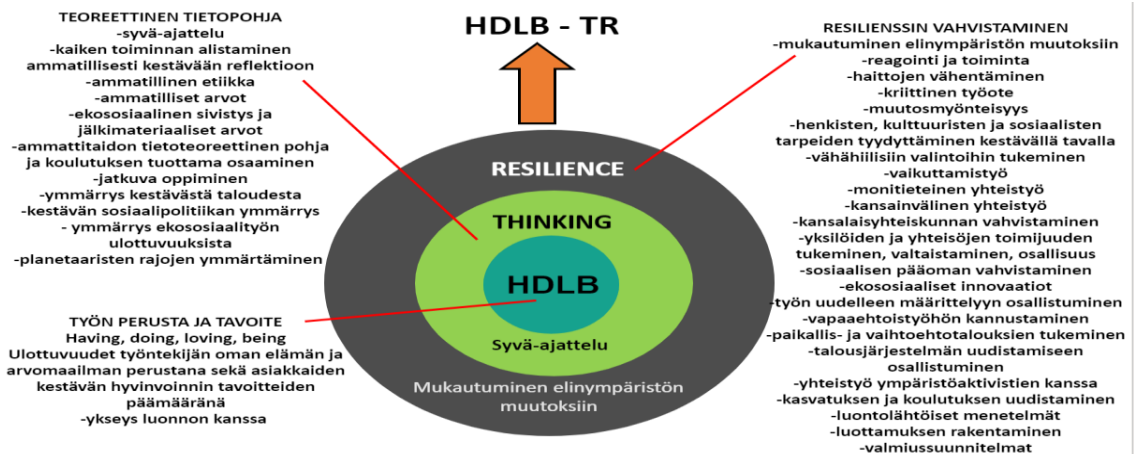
TEOREETTINEN TIETOPOHJA
-syvä-ajattelu
-kaiken toiminnan alistaminen ammatillisesti kestävään reflektioon
-ammatillinen etiikka
-ammatilliset arvot
-ekososiaalinen sivistys ja jälkimateriaaliset arvot
-ammattitaidon tietoteoreettinen pohja ja koulutuksen tuottama osaaminen
-jatkuva oppiminen
-ymmärrys kestävästä taloudesta
-kestävän sosiaalipolitiikan ymmärrys
- ymmärrys ekososiaalityön ulottuvuuksista
-planetaaristen rajojen ymmärtäminen

HDLB - TR

RESILIENSSIN VAHVISTAMINEN
-mukautuminen elinympäristön muutoksiin
-reagointi ja toiminta
-haittojen vähentäminen
-kriittinen työote
-muutosmyönteisyys
-henkisten, kulttuuristen ja sosiaalisten tarpeiden tyydyttäminen kestävällä tavalla
-vähähiilisiin valintoihin tukeminen
-vaikuttamistyö
-monitieteinen yhteistyö
-kansainvälinen yhteistyö
-kansalaisyhteiskunnan vahvistaminen
-yksilöiden ja yhteisöjen toimijuuden tukeminen, valtaistaminen, osallisuus
-sosiaalisen pääoman vahvistaminen
-ekososiaaliset innovaatiot
-työn uudelleen määrittelyyn osallistuminen
-vapaaehtoistyöhön kannustaminen
-paikallis- ja vaihtoehtotalouksien tukeminen
-talousjärjestelmän uudistamiseen osallistuminen
-yhteistyö ympäristöaktivistien kanssa
-kasvatuksen ja koulutuksen uudistaminen
-luontolähtöiset menetelmät
-luottamuksen rakentaminen
-valmiussuunnitelmat

RESILIENCE

THINKING

HDLB

Syvä-ajattelu

Mukautuminen elinympäristön muutoksiin

TYÖN PERUSTA JA TAVOITE
Having, doing, loving, being
Ulottuvuudet työntekijän oman elämän ja arvomaailman perustana sekä asiakkaiden kestävän hyvinvoinnin tavoitteiden päämääränä
-ykseys luonnon kanssa